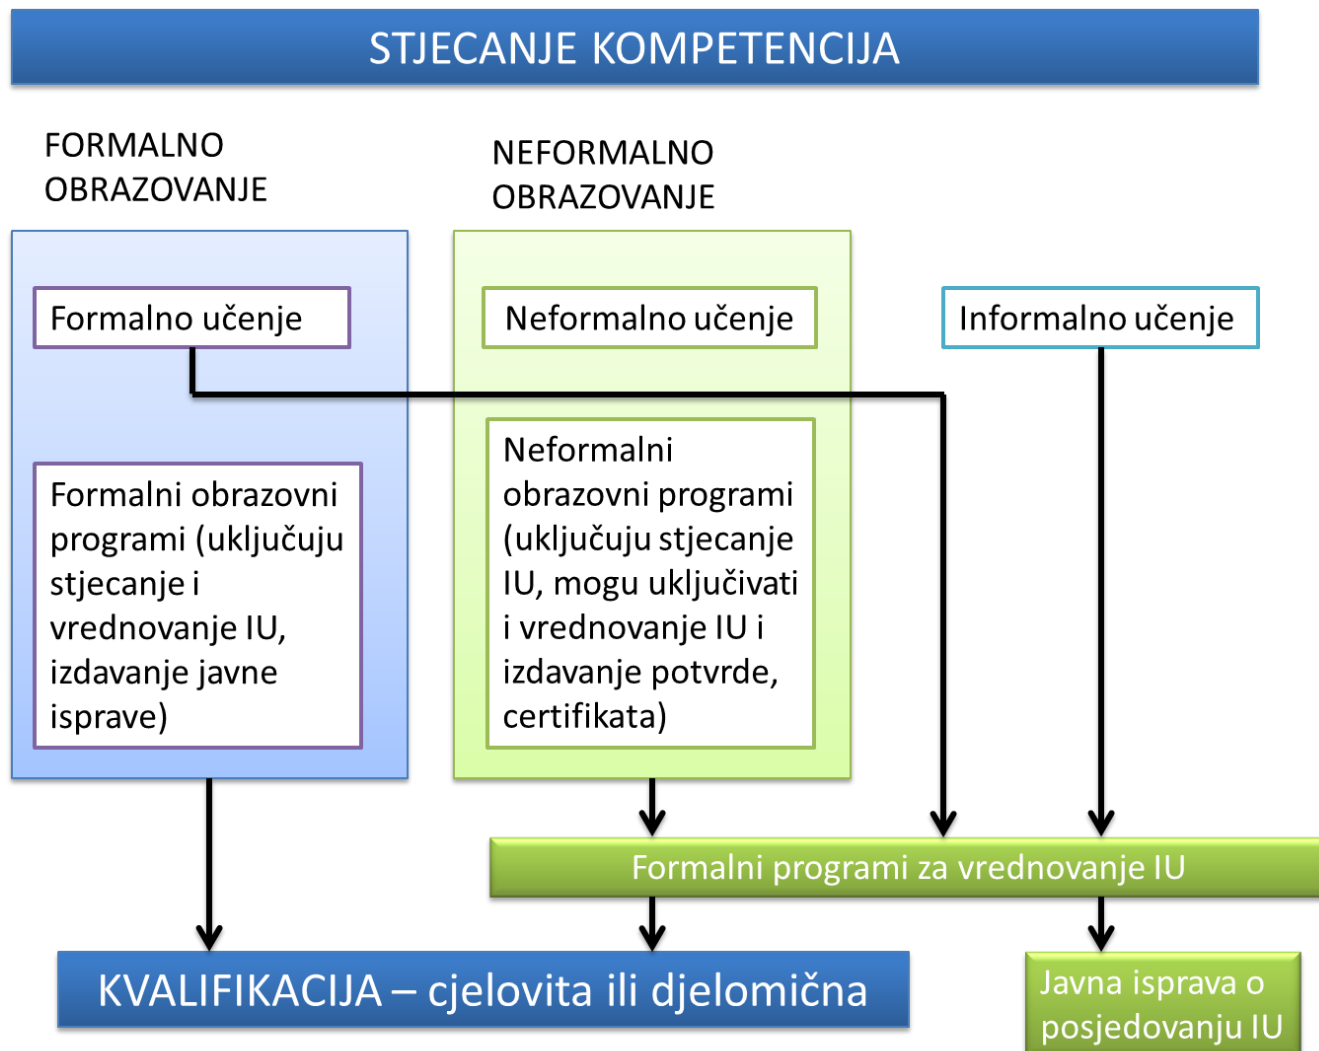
STJECANJE KOMPETENCIJA

FORMALNO OBRAZOVANJE

NEFORMALNO OBRAZOVANJE

Formalno učenje

Neformalno učenje

Informalno učenje

Formalni obrazovni programi (uključuju stjecanje i vrednovanje IU, izdavanje javne isprave)

Neformalni obrazovni programi (uključuju stjecanje IU, mogu uključivati i vrednovanje IU i izdavanje potvrde, certifikata)

Formalni programi za vrednovanje IU

KVALIFIKACIJA – cjelovita ili djelomična

Javna isprava o posjedovanju IU